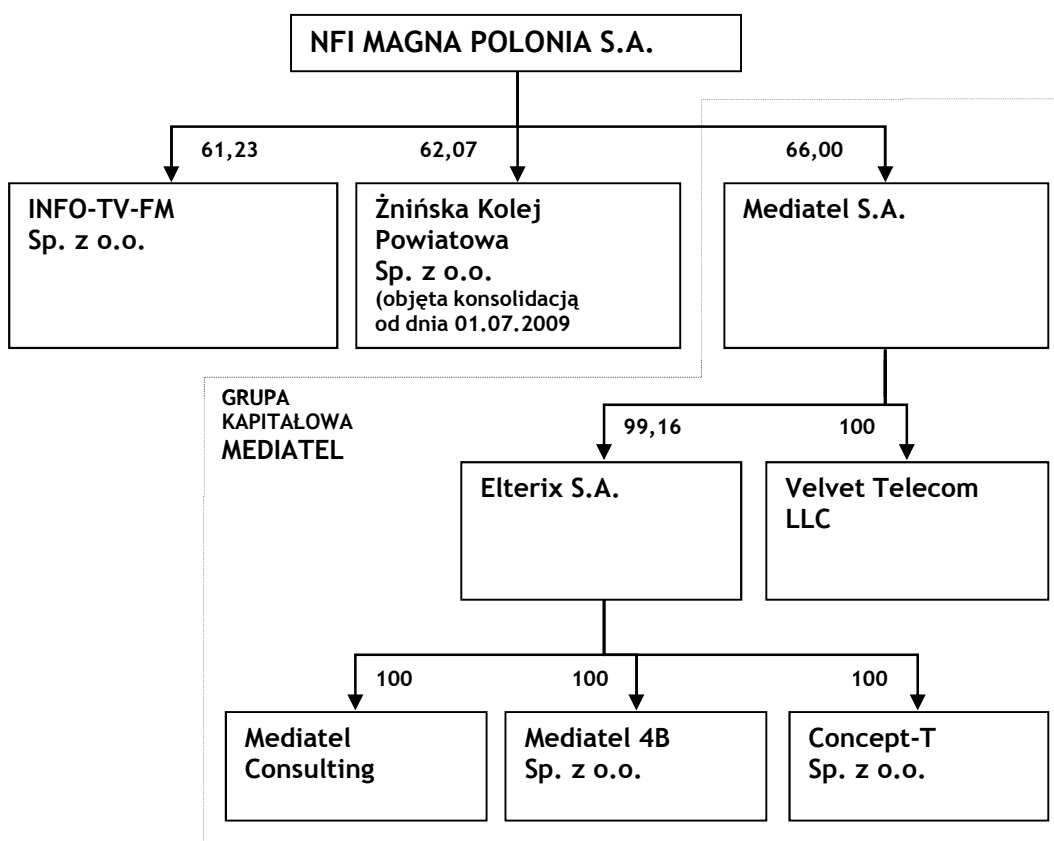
NFI MAGNA POLONIA S.A.

61,23

INFO-TV-FM Sp. z o.o.

62,07

Żnińska Kolej Powiatowa Sp. z o.o. (objęta konsolidacją od dnia 01.07.2009

66,00

Mediatel S.A.

GRUPA KAPITAŁOWA MEDIATEL

99,16

Elterix S.A.

100

Velvet Telecom LLC

100

Mediatel Consulting

100

Mediatel 4B Sp. z o.o.

100

Concept-T Sp. z o.o.